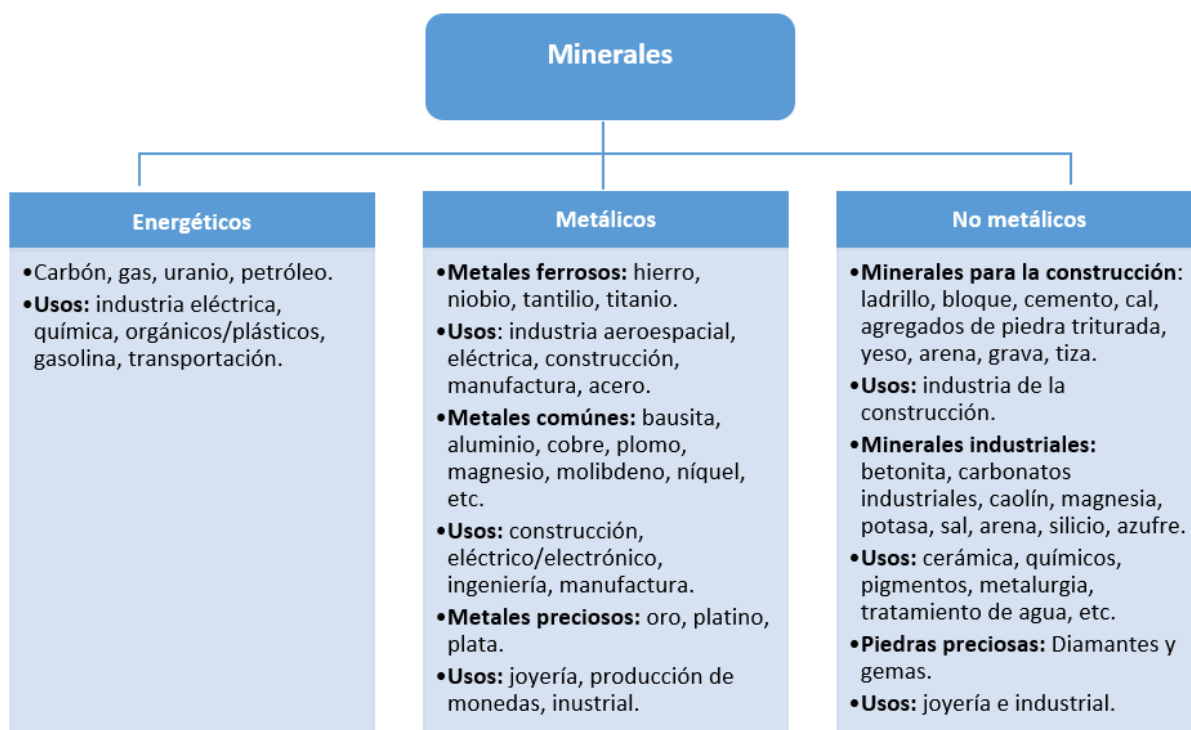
Minerales

Energéticos

•Carbón, gas, uranio, petróleo.

•**Usos:** industria eléctrica, química, orgánicos/plásticos, gasolina, transportación.

Metálicos

•**Metales ferrosos:** hierro, niobio, tantilio, titanio.

•**Usos**: industria aeroespacial, eléctrica, construcción, manufactura, acero.

•**Metales comúnes:** bausita, aluminio, cobre, plomo, magnesio, molibdeno, níquel, etc.

•**Usos:** construcción, eléctrico/electrónico, ingeniería, manufactura.

•**Metales preciosos:** oro, platino, plata.

•**Usos:** joyería, producción de monedas, inustrial.

No metálicos

•**Minerales para la construcción**: ladrillo, bloque, cemento, cal, agregados de piedra triturada, yeso, arena, grava, tiza.

•**Usos:** industria de la construcción.

•**Minerales industriales:** betonita, carbonatos industriales, caolín, magnesia, potasa, sal, arena, silicio, azufre.

•**Usos:** cerámica, químicos, pigmentos, metalurgia, tratamiento de agua, etc.

•**Piedras preciosas:** Diamantes y gemas.

•**Usos:** joyería e industrial.